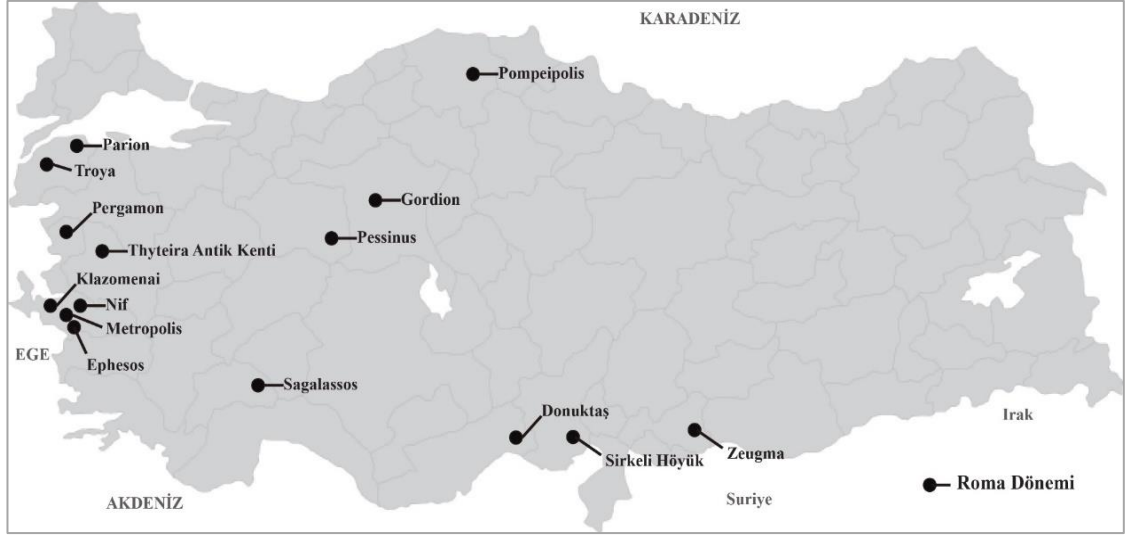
KARADENİZ

Pompeipolis

Parion

Troya

Pergamon

Gordion

Thyteira Antik Kenti

Pessinus

Klazomenai

Nif

Metropolis

EGE

Ephesos

Sagalassos

Donuktaş

Sirkeli Höyük

Zeugma

Irak

Suriye

Roma Dönemi

AKDENİZ